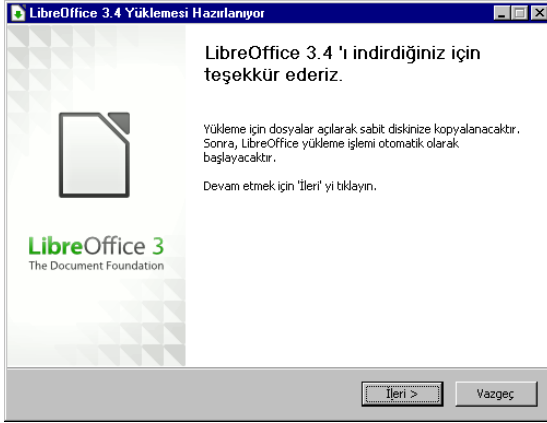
LibreOffice 3.4 Yüklemesi Hazırlanıyor

LibreOffice 3.4 'ı indirdiğiniz için teşekkür ederiz.

Yükleme için dosyalar açılarak sabit diskinize kopyalanacaktır. Sonra, LibreOffice yükleme işlemi otomatik olarak başlayacaktır.

Devam etmek için 'İleri' yi tıklayın.

LibreOffice 3
The Document Foundation

İleri >
Vazgeç